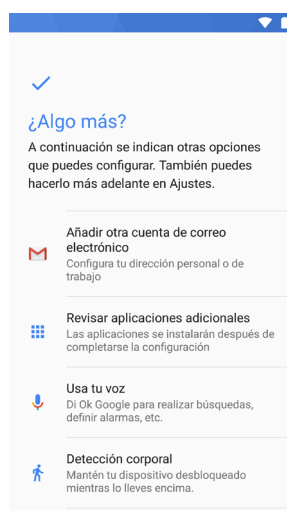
¿Algo más?

A continuación se indican otras opciones que puedes configurar. También puedes hacerlo más adelante en Ajustes.

Añadir otra cuenta de correo electrónico
Configura tu dirección personal o de trabajo

Revisar aplicaciones adicionales
Las aplicaciones se instalarán después de completarse la configuración

Usa tu voz
Di Ok Google para realizar búsquedas, definir alarmas, etc.

Detección corporal
Mantén tu dispositivo desbloqueado mientras lo lleves encima.